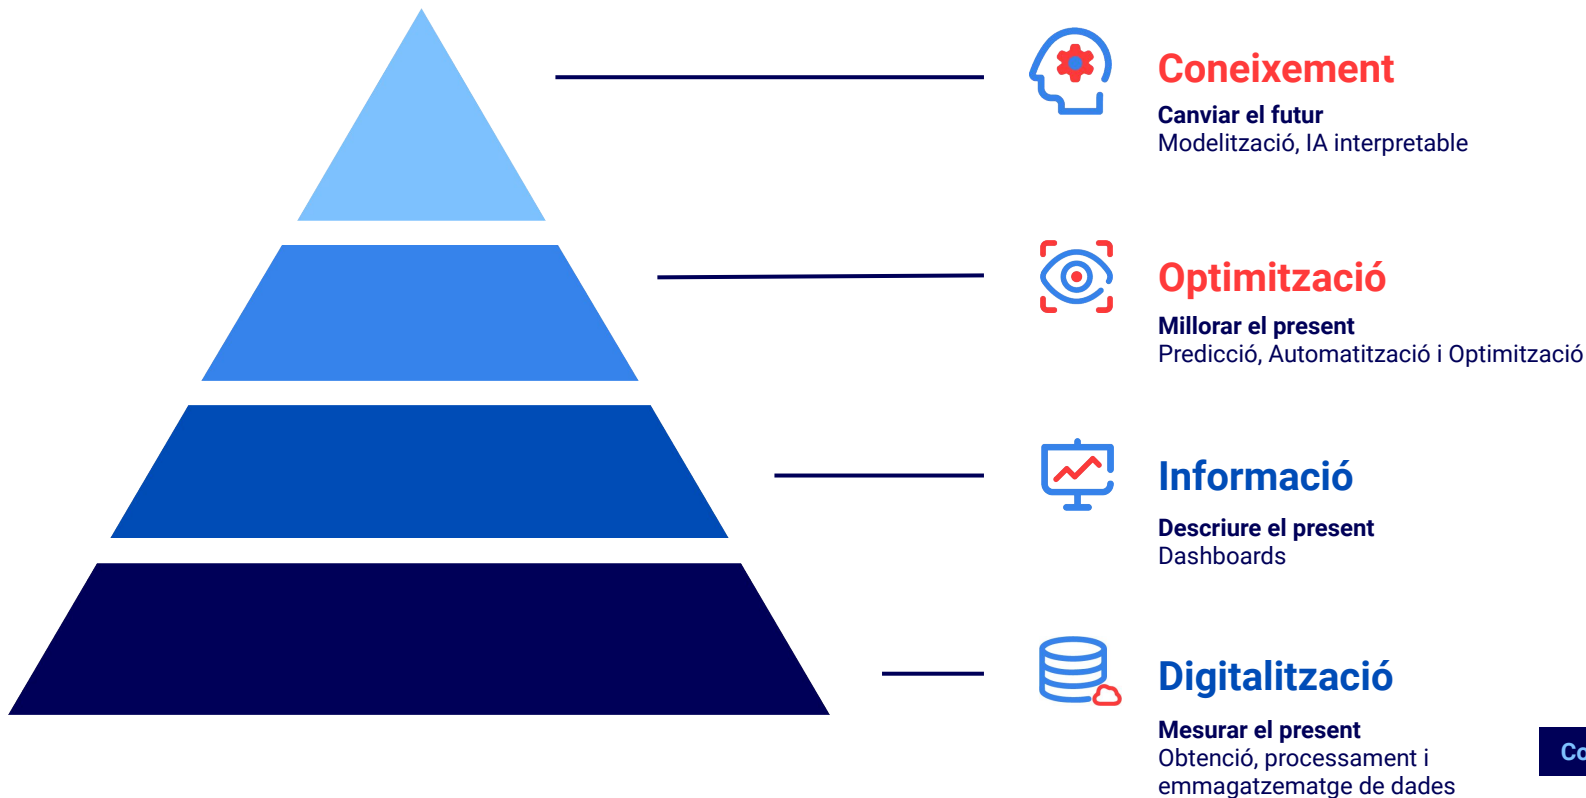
Coneixement
Canviar el futur
Modelització, IA interpretable

Optimització
Millorar el present
Predicció, Automatització i Optimització

Informació
Descriure el present
Dashboards

Digitalització
Mesurar el present
Obtenció, processament i emmagatzematge de dades

Co